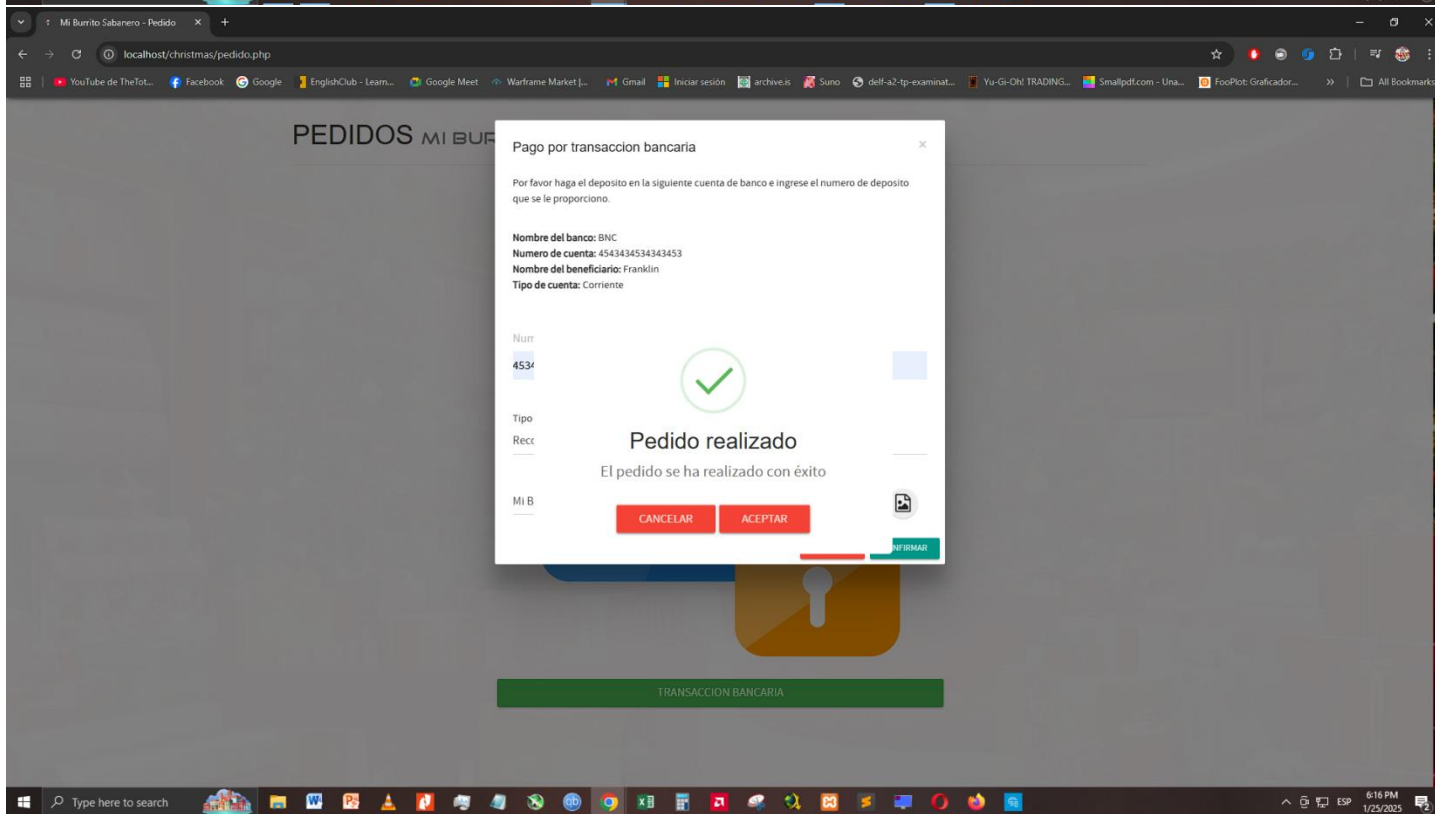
Mi Burrito Sabanero - Pedido × +

localhost/christmas/pedido.php

YouTube de TheTot... Facebook Google EnglishClub - Learn... Google Meet Warframe Market |... Gmail Iniciar sesión archive.is Suno delf-a2-tp-examinat... Yu-Gi-Oh! TRADING... Smallpdf.com - Una... FooPlot: Graficador... » All Bookmarks

PEDIDOS MI BUR

Pago por transaccion bancaria ×

Por favor haga el deposito en la siguiente cuenta de banco e ingrese el numero de deposito que se le proporciono.

**Nombre del banco:** BNC
**Numero de cuenta:** 4543434534343453
**Nombre del beneficiario:** Franklin
**Tipo de cuenta:** Corriente

Num

4534

Tipo

Reco

Mi B

Pedido realizado

El pedido se ha realizado con éxito

CANCELAR ACEPTAR

NFIRMAR

TRANSACCION BANCARIA

Type here to search

ESP 6:16 PM 1/25/2025